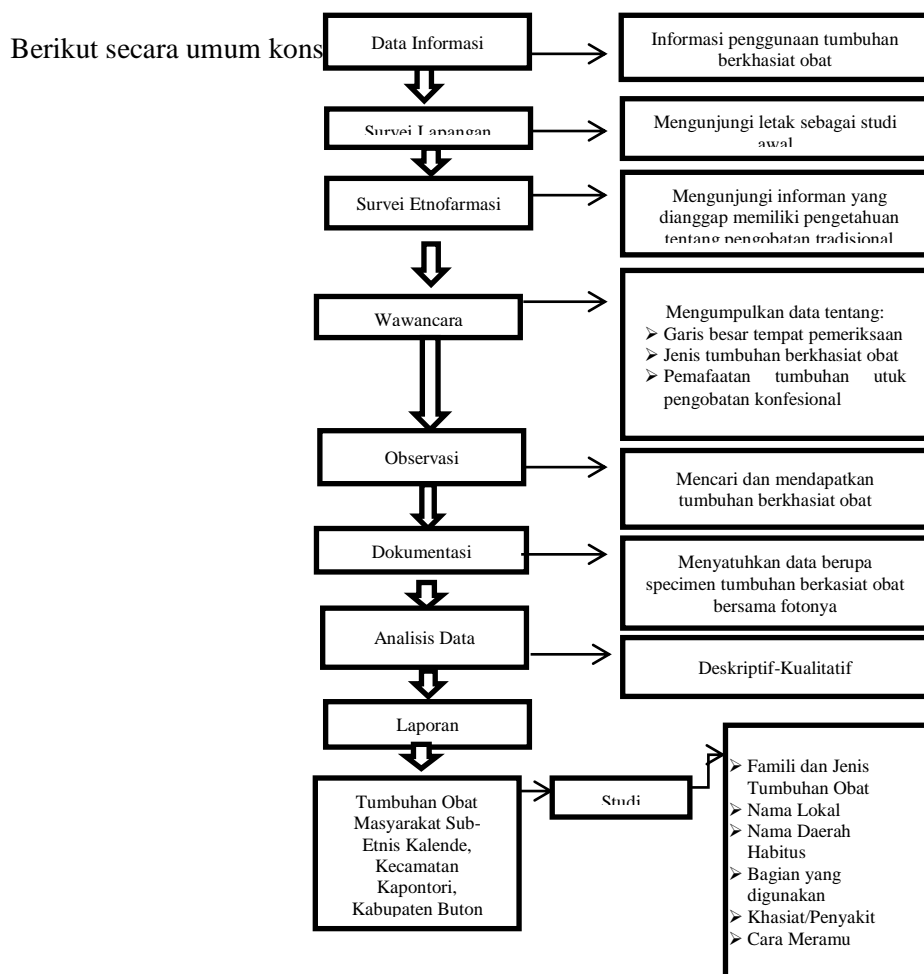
Berikut secara umum kons

Data Informasi

Informasi penggunaan tumbuhan berkhasiat obat

Survei Lapangan

Mengunjungi letak sebagai studi awal

Survei Etnofarmasi

Mengunjungi informan yang dianggap memiliki pengetahuan tentang pengobatan tradisional

Wawancara

Mengumpulkan data tentang:
➢ Garis besar tempat pemeriksaan
➢ Jenis tumbuhan berkhasiat obat
➢ Pemafaatan tumbuhan utuk pengobatan konfesional

Observasi

Mencari dan mendapatkan tumbuhan berkhasiat obat

Dokumentasi

Menyatuhkan data berupa specimen tumbuhan berkasiat obat bersama fotonya

Analisis Data

Deskriptif-Kualitatif

Laporan

Tumbuhan Obat Masyarakat Sub-Etnis Kalende, Kecamatan Kapontori, Kabupaten Buton

Studi

➢ Famili dan Jenis Tumbuhan Obat
➢ Nama Lokal
➢ Nama Daerah Habitus
➢ Bagian yang digunakan
➢ Khasiat/Penyakit
➢ Cara Meramu